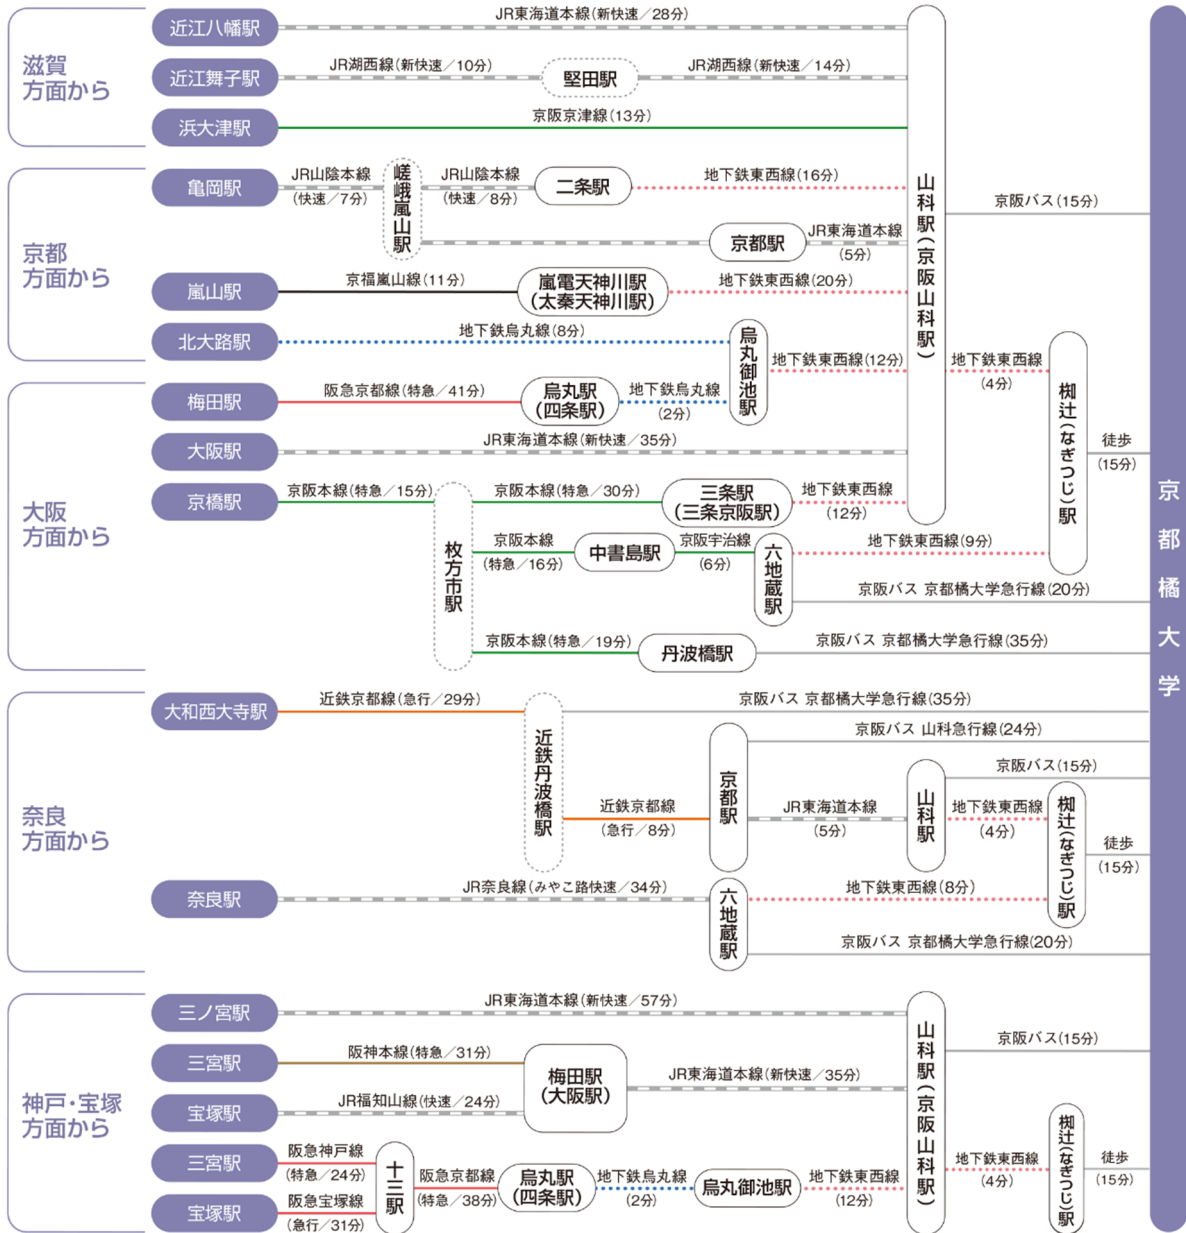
滋賀方面から

近江八幡駅
JR東海道本線（新快速／28分）
近江舞子駅
JR湖西線（新快速／10分）
堅田駅
JR湖西線（新快速／14分）
浜大津駅
京阪京津線（13分）

京都方面から

亀岡駅
JR山陰本線（快速／7分）
嵯峨嵐山駅
JR山陰本線（快速／8分）
二条駅
地下鉄東西線（16分）
京都駅
JR東海道本線（5分）
嵐山駅
京福嵐山線（11分）
嵐電天神川駅（太秦天神川駅）
地下鉄東西線（20分）
北大路駅
地下鉄烏丸線（8分）
烏丸御池駅
地下鉄東西線（12分）
山科駅（京阪山科駅）
京阪バス（15分）
地下鉄東西線（4分）
椥辻（なぎつじ）駅
徒歩（15分）

大阪方面から

梅田駅
阪急京都線（特急／41分）
烏丸駅（四条駅）
地下鉄烏丸線（2分）
大阪駅
JR東海道本線（新快速／35分）
京橋駅
京阪本線（特急／15分）
枚方市駅
京阪本線（特急／30分）
三条駅（三条京阪駅）
地下鉄東西線（12分）
京阪本線（特急／16分）
中書島駅
京阪宇治線（6分）
六地蔵駅
地下鉄東西線（9分）
京阪バス 京都橘大学急行線（20分）
京阪本線（特急／19分）
丹波橋駅
京阪バス 京都橘大学急行線（35分）

京都橘大学

奈良方面から

大和西大寺駅
近鉄京都線（急行／29分）
近鉄丹波橋駅
京阪バス 京都橘大学急行線（35分）
京阪バス 山科急行線（24分）
京阪バス（15分）
近鉄京都線（急行／8分）
京都駅
JR東海道本線（5分）
山科駅
地下鉄東西線（4分）
椥辻（なぎつじ）駅
徒歩（15分）
奈良駅
JR奈良線（みやこ路快速／34分）
六地蔵駅
地下鉄東西線（8分）
京阪バス 京都橘大学急行線（20分）

神戸・宝塚方面から

三ノ宮駅
JR東海道本線（新快速／57分）
三宮駅
阪神本線（特急／31分）
梅田駅（大阪駅）
JR東海道本線（新快速／35分）
宝塚駅
JR福知山線（快速／24分）
山科駅（京阪山科駅）
京阪バス（15分）
三宮駅
阪急神戸線（特急／24分）
十三駅
阪急京都線（特急／38分）
烏丸駅（四条駅）
地下鉄烏丸線（2分）
烏丸御池駅
地下鉄東西線（12分）
地下鉄東西線（4分）
椥辻（なぎつじ）駅
徒歩（15分）
宝塚駅
阪急宝塚線（急行／31分）